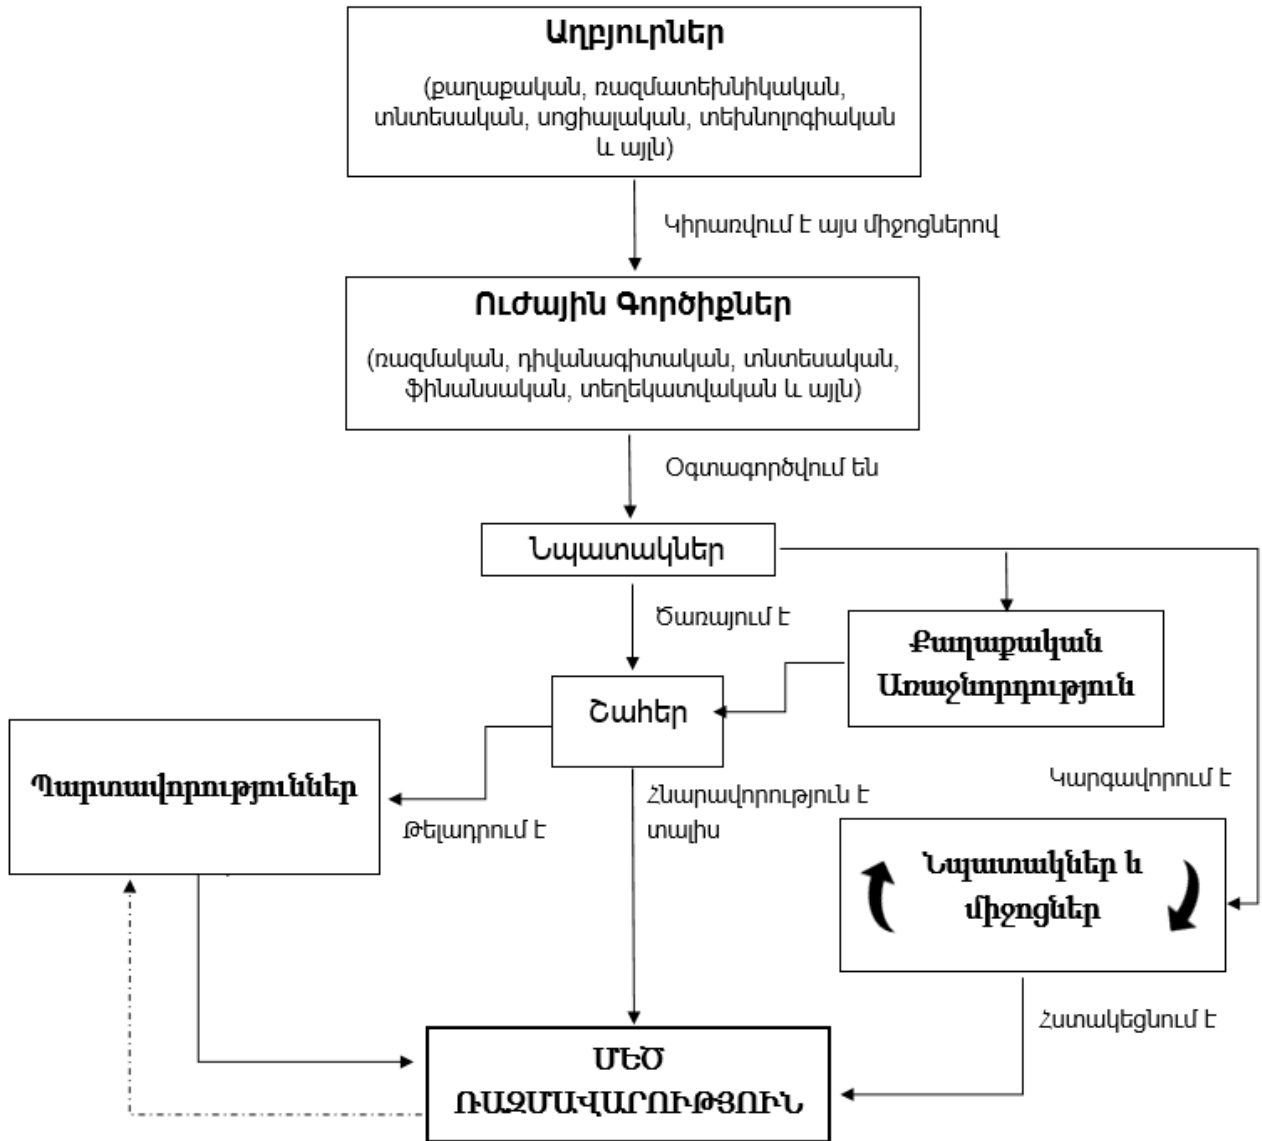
Աղբյուրներ

(քաղաքական, ռազմատեխնիկական, տնտեսական, սոցիալական, տեխնոլոգիական և այլն)

Կիրառվում է այս միջոցներով

Ուժային Գործիքներ

(ռազմական, դիվանագիտական, տնտեսական, ֆինանսական, տեղեկատվական և այլն)

Օգտագործվում են

Նպատակներ

Ծառայում է

Քաղաքական Առաջնորդություն

Շահեր

Պարտավորություններ

Թելադրում է

Հնարավորություն է տալիս

Կարգավորում է

Նպատակներ և միջոցներ

Հստակեցնում է

ՄԵԾ ՌԱԶՄԱՎԱՐՈՒԹՅՈՒՆ